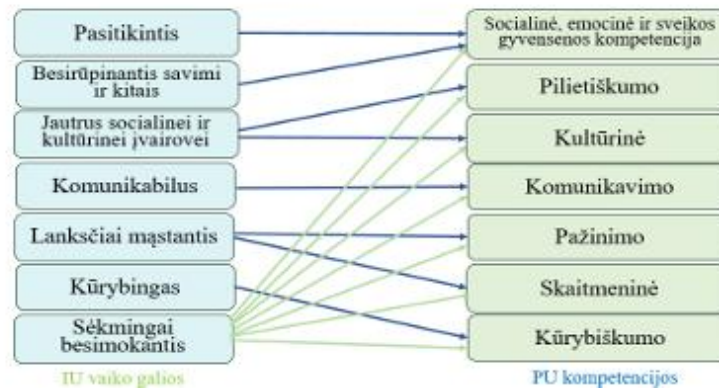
Pasitikintis

Besirūpinantis savimi ir kitais

Jautrus socialinei ir kultūrinei įvairovei

Komunikabilus

Lanksčiai mąstantis

Kūrybingas

Sėkmingai besimokantis

IU vaiko galios

Socialinė, emocinė ir sveikos gyvensenos kompetencija

Pilietiškumo

Kultūrinė

Komunikavimo

Pažinimo

Skaitmeninė

Kūrybiškumo

PU kompetencijos